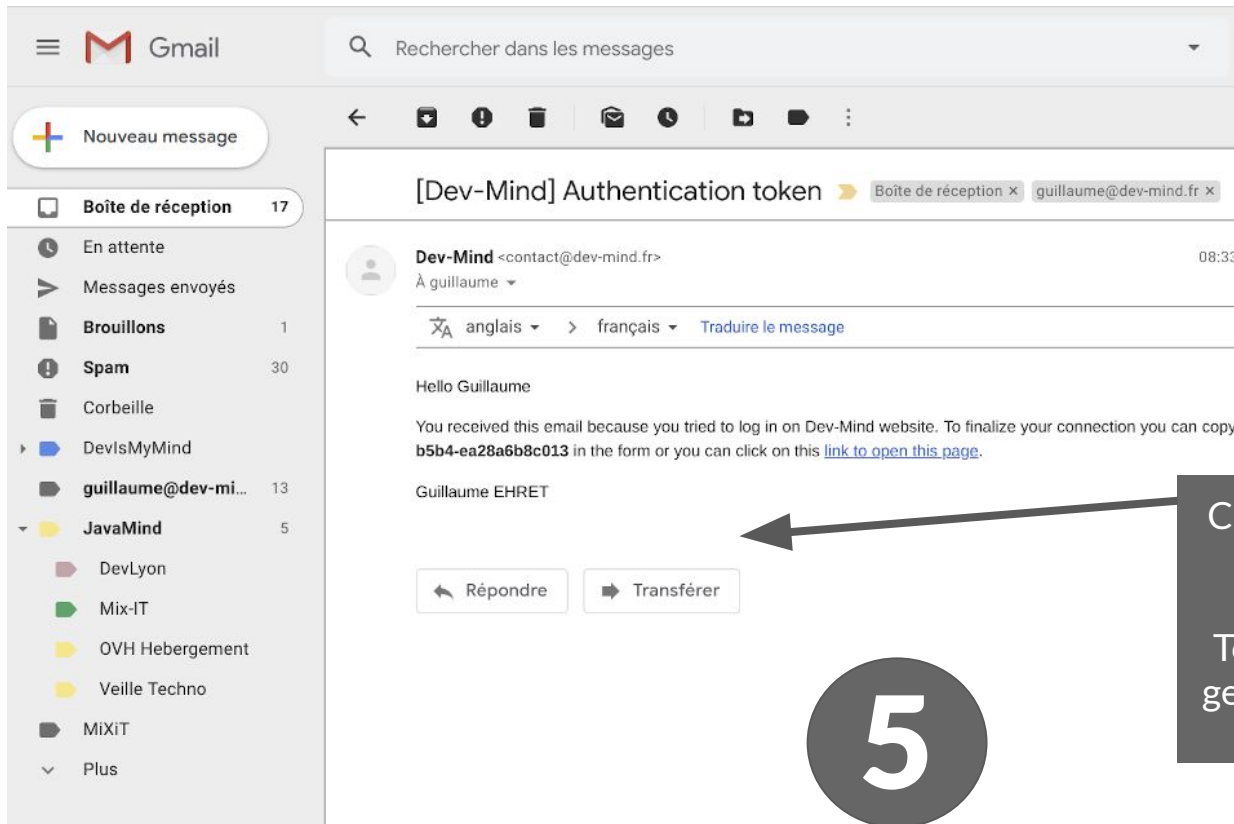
Gmail

Rechercher dans les messages

Nouveau message

Boîte de réception 17
En attente
Messages envoyés
Brouillons 1
Spam 30
Corbeille
DevIsMyMind
guillaume@dev-mi... 13
JavaMind 5
DevLyon
Mix-IT
OVH Hebergement
Veille Techno
MiXiT
Plus

[Dev-Mind] Authentication token Boîte de réception × guillaume@dev-mind.fr ×

Dev-Mind <contact@dev-mind.fr> 08:33
À guillaume

anglais > français Traduire le message

Hello Guillaume

You received this email because you tried to log in on Dev-Mind website. To finalize your connection you can copy **b5b4-ea28a6b8c013** in the form or you can click on this link to open this page.

Guillaume EHRET

Répondre Transférer

C

T
ge

5